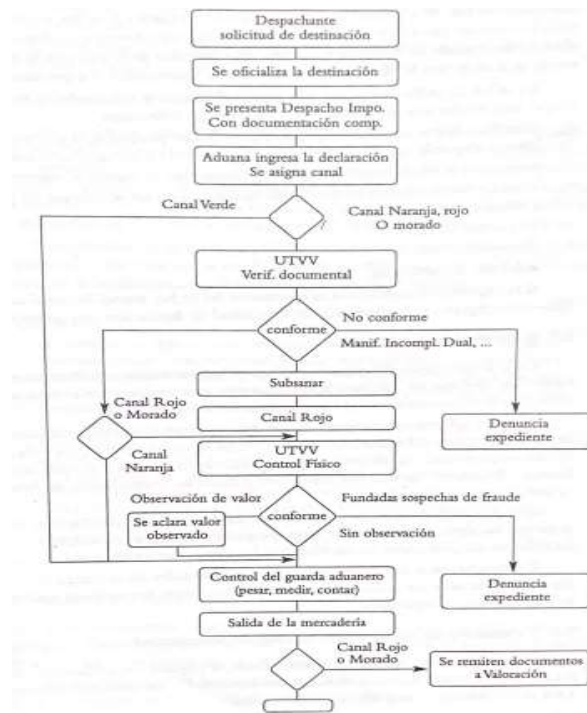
Despachante
solicitud de destinación

Se oficializa la destinación

Se presenta Despacho Impo.
Con documentación comp.

Aduana ingresa la declaración
Se asigna canal

Canal Verde

Canal Naranja, rojo
O morado

UTVV
Verif. documental

conforme

No conforme

Manif. Incompl. Dual, ...

Subsanar

Canal Rojo
o Morado

Canal Rojo

Denuncia
expediente

Canal
Naranja

UTVV
Control Físico

Observación de valor

Fundadas sospechas de fraude

Se aclara valor
observado

conforme

Sin observación

Control del guarda aduanero
(pesar, medir, contar)

Denuncia
expediente

Salida de la mercadería

Canal Rojo
o Morado

Se remiten documentos
a Valoración